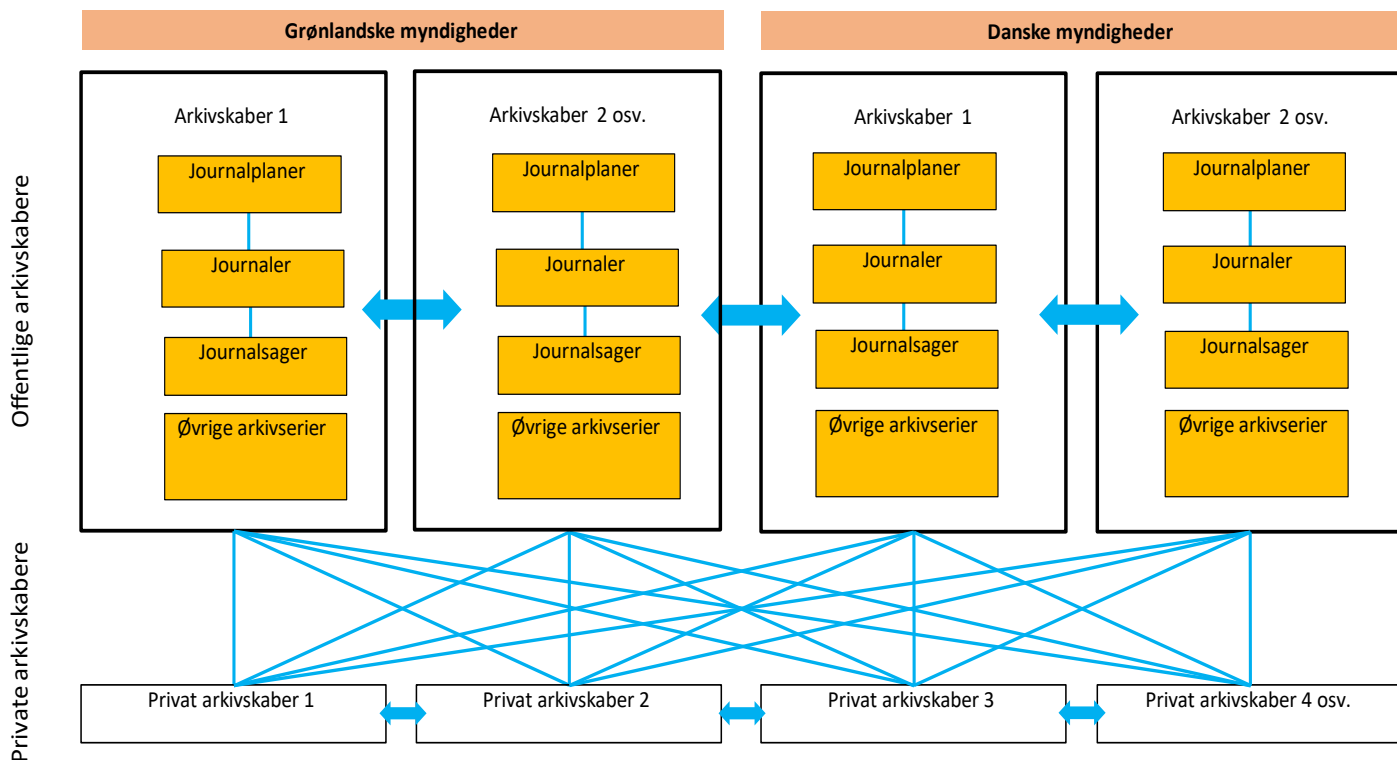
Grønlandske myndigheder

Danske myndigheder

Offentlige arkivskabere

Arkivskaber 1

Journalplaner

Journaler

Journalsager

Øvrige arkivserier

Arkivskaber 2 osv.

Journalplaner

Journaler

Journalsager

Øvrige arkivserier

Arkivskaber 1

Journalplaner

Journaler

Journalsager

Øvrige arkivserier

Arkivskaber 2 osv.

Journalplaner

Journaler

Journalsager

Øvrige arkivserier

Private arkivskabere

Privat arkivskaber 1

Privat arkivskaber 2

Privat arkivskaber 3

Privat arkivskaber 4 osv.